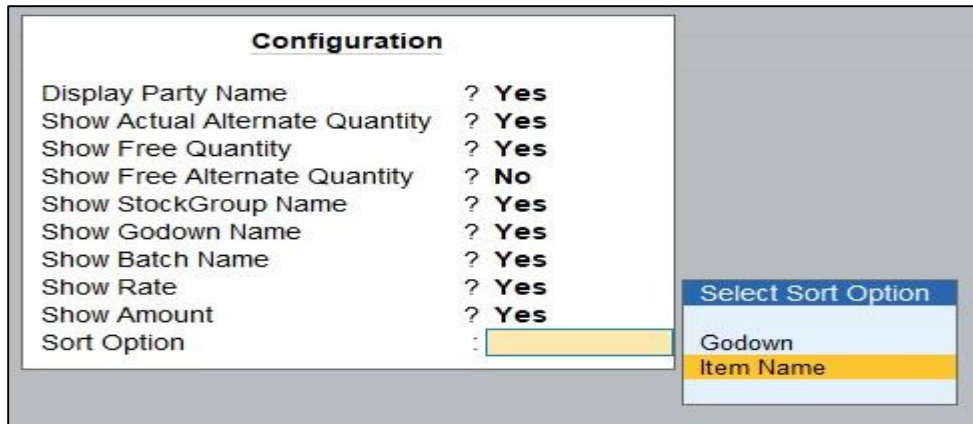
Configuration

| | |
|---|---|
| Display Party Name | ? **Yes** |
| Show Actual Alternate Quantity | ? **Yes** |
| Show Free Quantity | ? **Yes** |
| Show Free Alternate Quantity | ? **No** |
| Show StockGroup Name | ? **Yes** |
| Show Godown Name | ? **Yes** |
| Show Batch Name | ? **Yes** |
| Show Rate | ? **Yes** |
| Show Amount | ? **Yes** |
| Sort Option | : |

Select Sort Option

Godown
Item Name